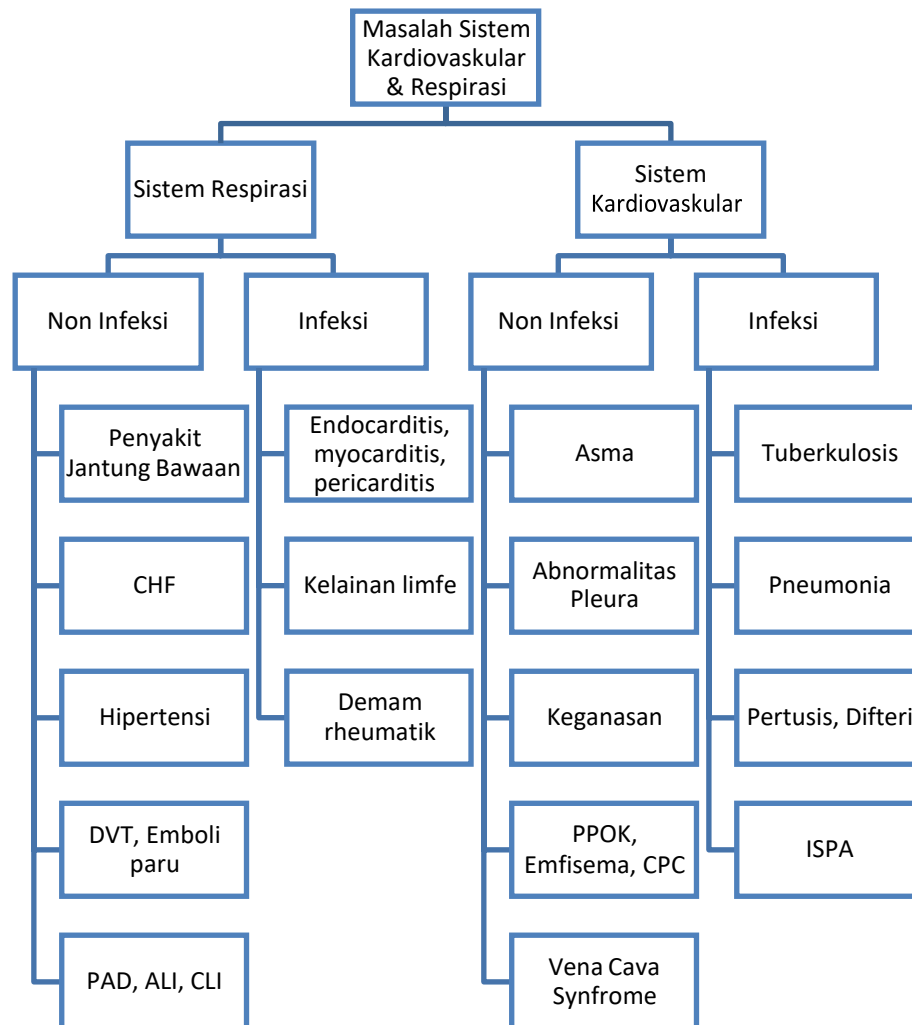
Masalah Sistem Kardiovaskular & Respirasi

Sistem Respirasi

Sistem Kardiovaskular

Non Infeksi

Infeksi

Non Infeksi

Infeksi

Penyakit Jantung Bawaan

CHF

Hipertensi

DVT, Emboli paru

PAD, ALI, CLI

Endocarditis, myocarditis, pericarditis

Kelainan limfe

Demam rheumatik

Asma

Abnormalitas Pleura

Keganasan

PPOK, Emfisema, CPC

Vena Cava Synfrome

Tuberkulosis

Pneumonia

Pertusis, Difteri

ISPA